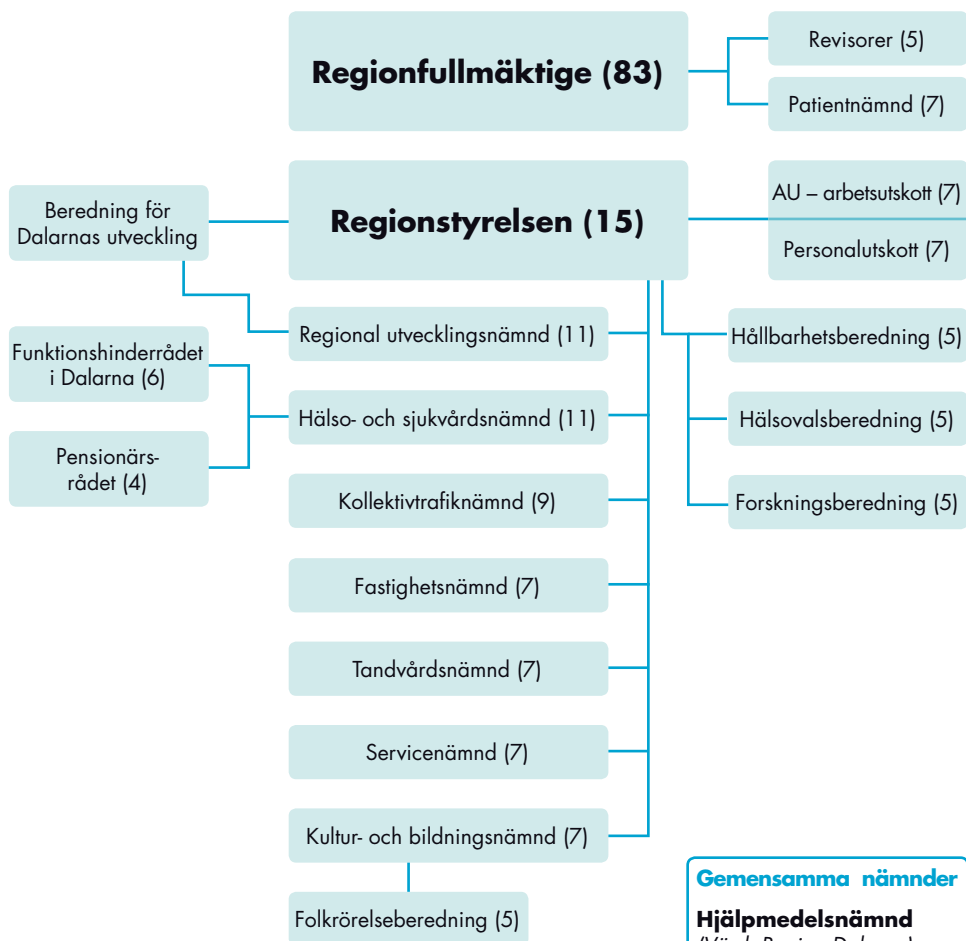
Regionfullmäktige (83)

Revisorer (5)

Patientnämnd (7)

Beredning för Dalarnas utveckling

Regionstyrelsen (15)

AU – arbetsutskott (7)

Personalutskott (7)

Funktionshinderrådet i Dalarna (6)

Pensionärsrådet (4)

Regional utvecklingsnämnd (11)

Hälso- och sjukvårdsnämnd (11)

Kollektivtrafiknämnd (9)

Fastighetsnämnd (7)

Tandvårdsnämnd (7)

Servicenämnd (7)

Kultur- och bildningsnämnd (7)

Folkrörelseberedning (5)

Hållbarhetsberedning (5)

Hälsovalsberedning (5)

Forskningsberedning (5)

Gemensamma nämnder

Hjälpmedelsnämnd

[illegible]